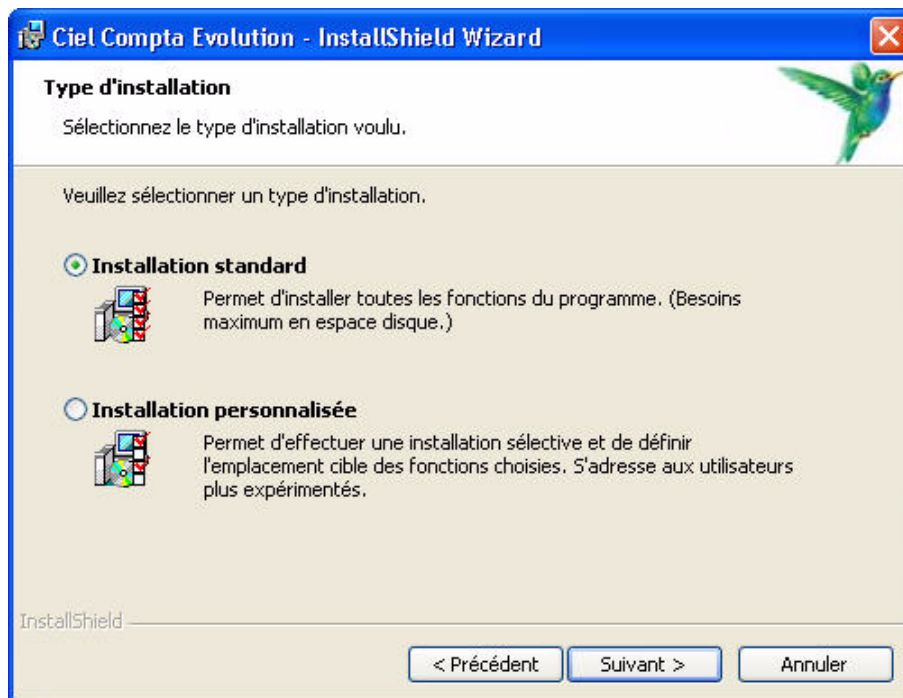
Ciel Compta Evolution - InstallShield Wizard

Type d'installation

Sélectionnez le type d'installation voulu.

Veuillez sélectionner un type d'installation.

Installation standard

Permet d'installer toutes les fonctions du programme. (Besoins maximum en espace disque.)

Installation personnalisée

Permet d'effectuer une installation sélective et de définir l'emplacement cible des fonctions choisies. S'adresse aux utilisateurs plus expérimentés.

InstallShield

< Précédent

Suivant >

Annuler